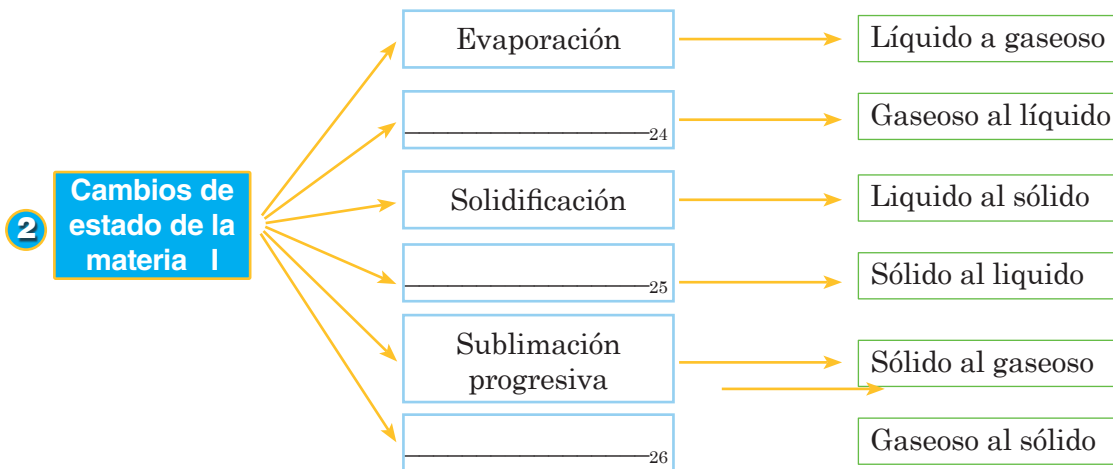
2 Cambios de estado de la materia I

Evaporación → Líquido a gaseoso

______ 24 → Gaseoso al líquido

Solidificación → Liquido al sólido

______ 25 → Sólido al liquido

Sublimación progresiva → Sólido al gaseoso

______ 26 → Gaseoso al sólido